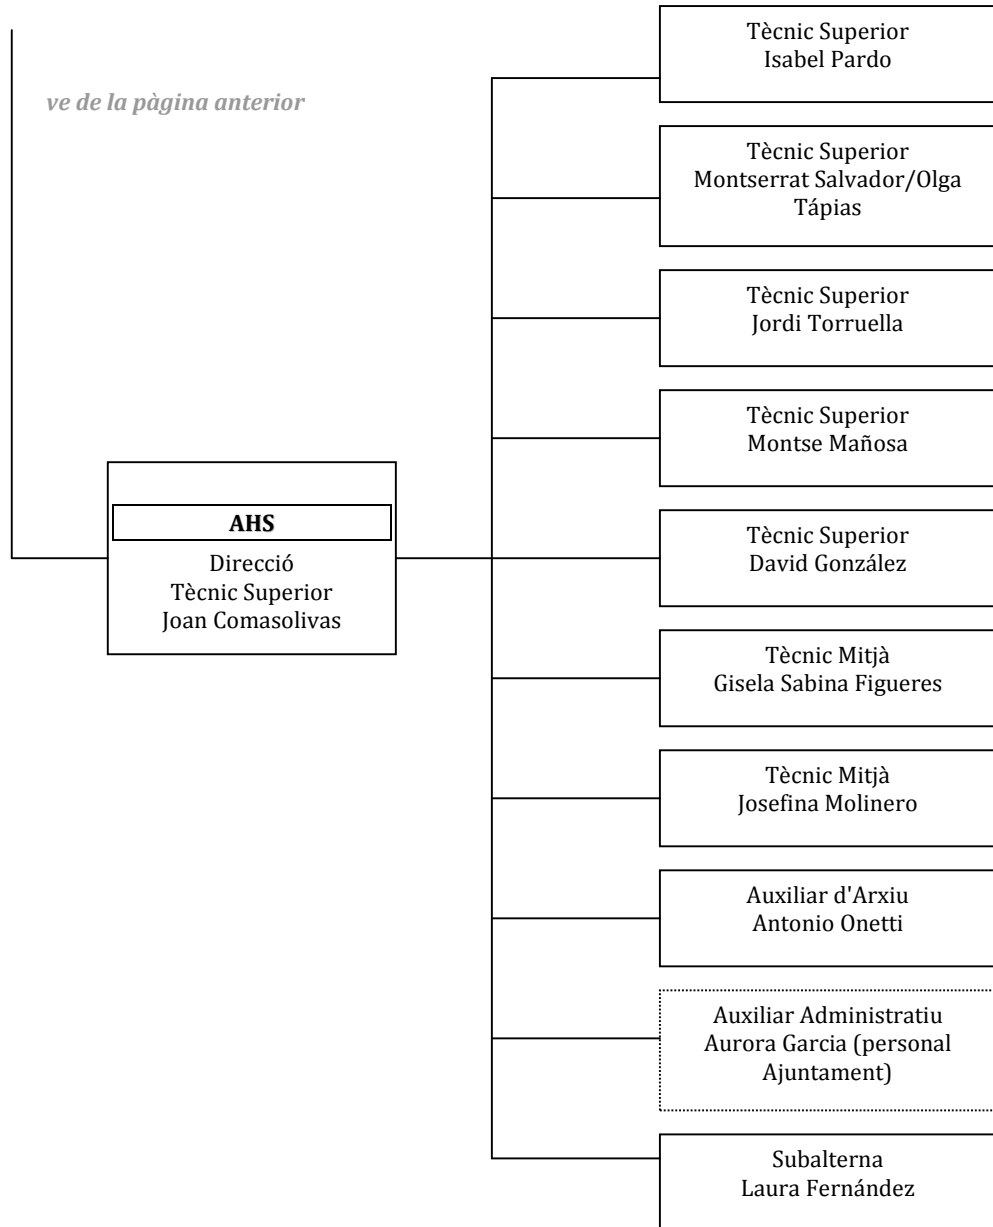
ve de la pàgina anterior

AHS
Direcció
Tècnic Superior
Joan Comasolivas

Tècnic Superior
Isabel Pardo

Tècnic Superior
Montserrat Salvador/Olga Tápias

Tècnic Superior
Jordi Torruella

Tècnic Superior
Montse Mañosa

Tècnic Superior
David González

Tècnic Mitjà
Gisela Sabina Figueres

Tècnic Mitjà
Josefina Molinero

Auxiliar d'Arxiu
Antonio Onetti

Auxiliar Administratiu
Aurora Garcia (personal Ajuntament)

Subalterna
Laura Fernández